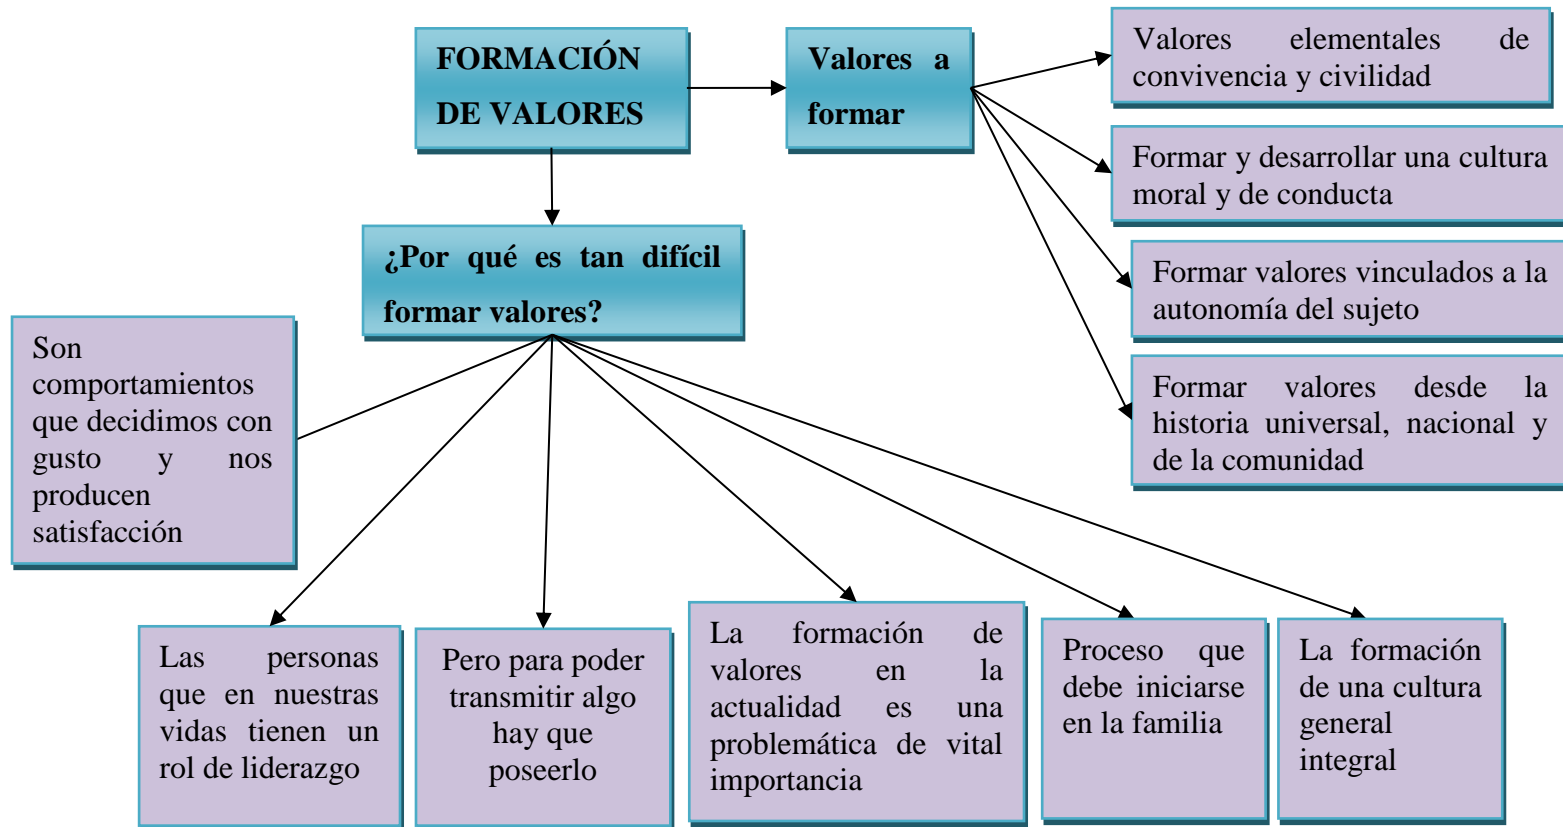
FORMACIÓN DE VALORES

Valores a formar

Valores elementales de convivencia y civilidad

Formar y desarrollar una cultura moral y de conducta

Formar valores vinculados a la autonomía del sujeto

Formar valores desde la historia universal, nacional y de la comunidad

¿Por qué es tan difícil formar valores?

Son comportamientos que decidimos con gusto y nos producen satisfacción

Las personas que en nuestras vidas tienen un rol de liderazgo

Pero para poder transmitir algo hay que poseerlo

La formación de valores en la actualidad es una problemática de vital importancia

Proceso que debe iniciarse en la familia

La formación de una cultura general integral